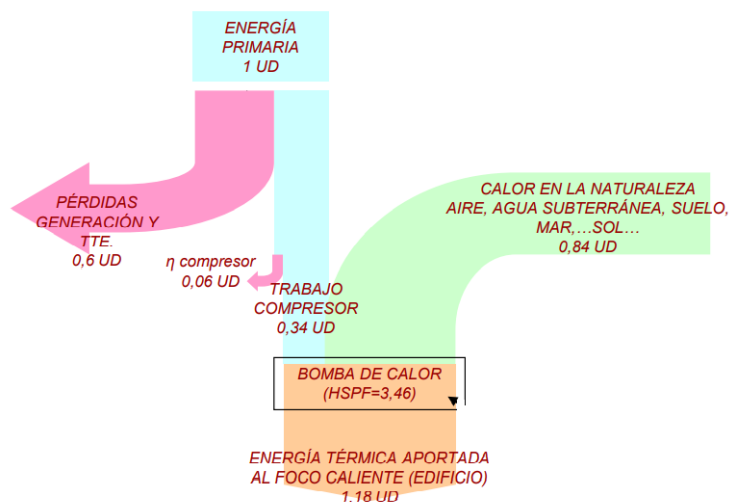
ENERGÍA PRIMARIA
1 UD

PÉRDIDAS GENERACIÓN Y TTE.
0,6 UD

CALOR EN LA NATURALEZA
AIRE, AGUA SUBTERRÁNEA, SUELO, MAR,…SOL…
0,84 UD

η compresor
0,06 UD

TRABAJO COMPRESOR
0,34 UD

BOMBA DE CALOR
(HSPF=3,46)

ENERGÍA TÉRMICA APORTADA AL FOCO CALIENTE (EDIFICIO)
1,18 UD